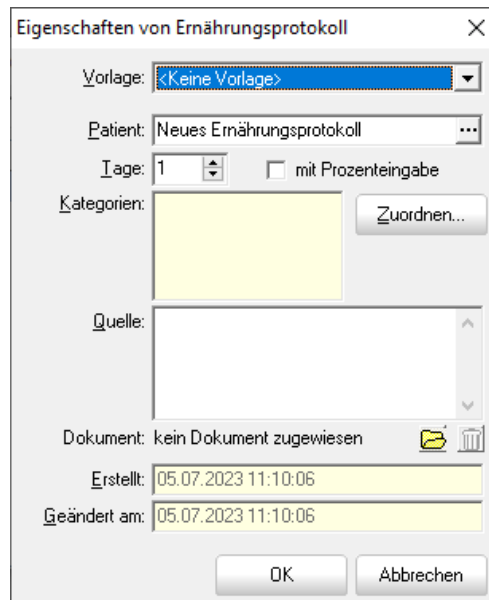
Eigenschaften von Ernährungsprotokoll

Vorlage: <Keine Vorlage>

Patient: Neues Ernährungsprotokoll ...

Tage: 1 mit Prozenteingabe

Kategorien:

Zuordnen...

Quelle:

Dokument: kein Dokument zugewiesen

Erstellt: 05.07.2023 11:10:06

Geändert am: 05.07.2023 11:10:06

OK

Abbrechen